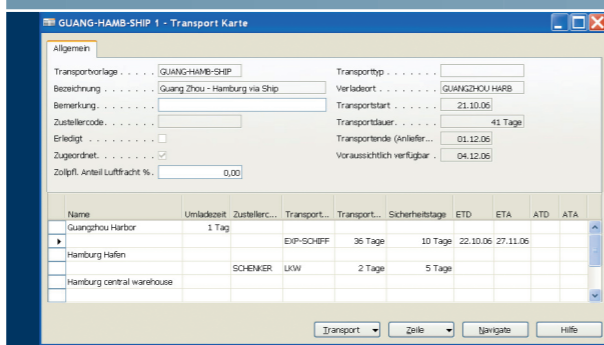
GUANG-HAMB-SHIP 1 - Transport Karte

Allgemein

Transportvorlage . . . . . . . GUANG-HAMB-SHIP
Bezeichnung . . . . . . . . Guang Zhou - Hamburg via Ship
Bemerkung. . . . . . . .
Zustellercode. . . . . . . .
Erledigt . . . . . . . . .
Zugeordnet. . . . . . . .
Zollpfl. Anteil Luftfracht % . 0,00

Transporttyp . . . . . . . .
Verladeort . . . . . . . . GUANGZHOU HARB
Transportstart . . . . . . . 21.10.06
Transportdauer. . . . . . . 41 Tage
Transportende (Anliefer . . . 01.12.06
Voraussichtlich verfügbar . . 04.12.06

| Name | Umladezeit | Zustellerc... | Transport... | Transport... | Sicherheitstage | ETD | ETA | ATD | ATA |
|---|---|---|---|---|---|---|---|---|---|
| Guangzhou Harbor | 1 Tag | | | | | | | | |
| | | | EXP-SCHIFF | 36 Tage | 10 Tage | 22.10.06 | 27.11.06 | | |
| Hamburg Hafen | | | | | | | | | |
| | | SCHENKER | LKW | 2 Tage | 5 Tage | | | | |
| Hamburg central warehouse | | | | | | | | | |

Transport ▾ Zeile ▾ Navigate Hilfe